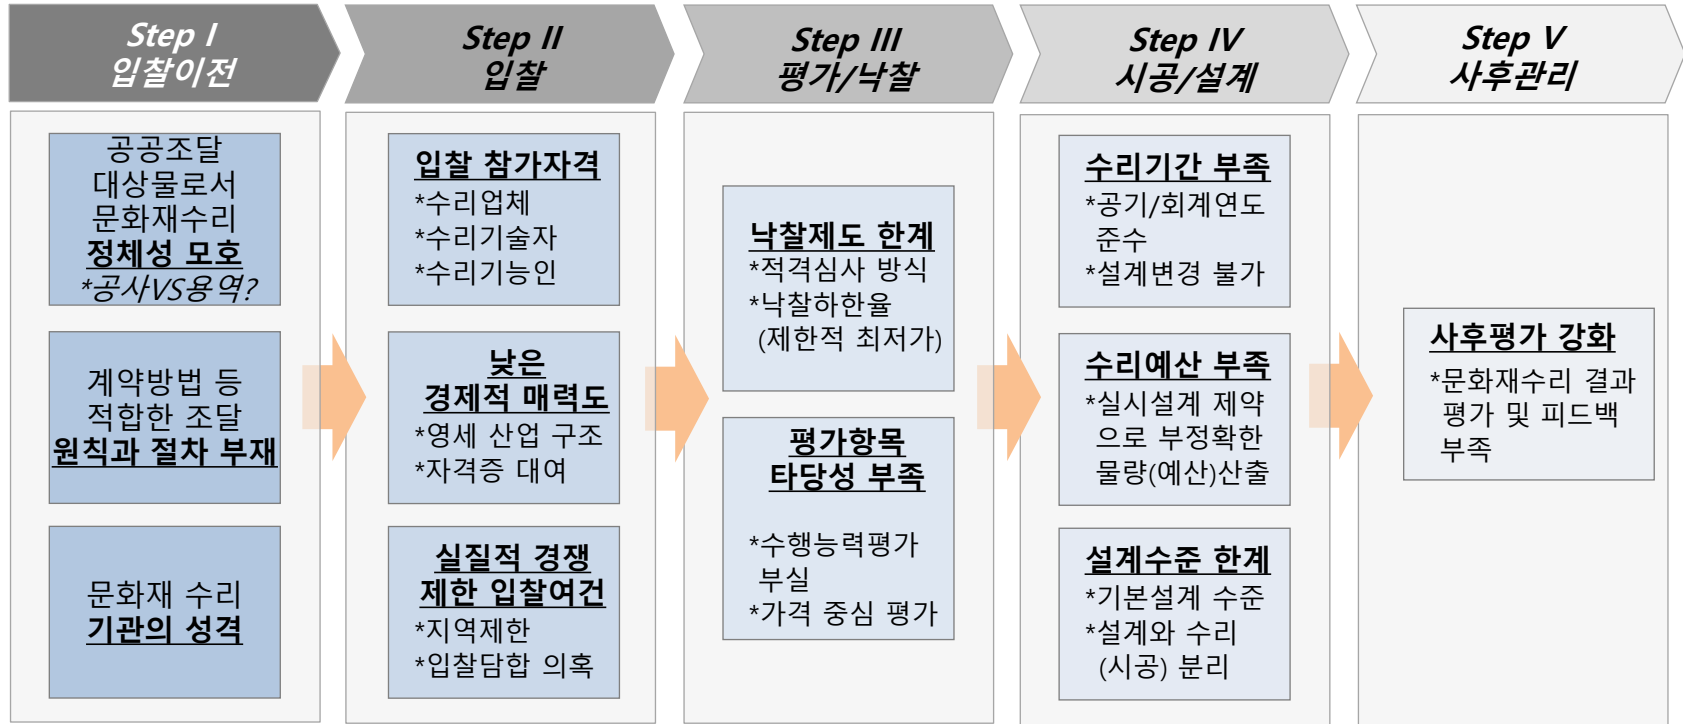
Step I
입찰이전

Step II
입찰

Step III
평가/낙찰

Step IV
시공/설계

Step V
사후관리

공공조달 대상물로서 문화재수리 정체성 모호
*공사VS용역?

계약방법 등 적합한 조달 원칙과 절차 부재

문화재 수리 기관의 성격

입찰 참가자격
*수리업체
*수리기술자
*수리기능인

낮은 경제적 매력도
*영세 산업 구조
*자격증 대여

실질적 경쟁 제한 입찰여건
*지역제한
*입찰담합 의혹

낙찰제도 한계
*적격심사 방식
*낙찰하한율 (제한적 최저가)

평가항목 타당성 부족

*수행능력평가 부실
*가격 중심 평가

수리기간 부족
*공기/회계연도 준수
*설계변경 불가

수리예산 부족
*실시설계 제약으로 부정확한 물량(예산)산출

설계수준 한계
*기본설계 수준
*설계와 수리 (시공) 분리

사후평가 강화
*문화재수리 결과 평가 및 피드백 부족